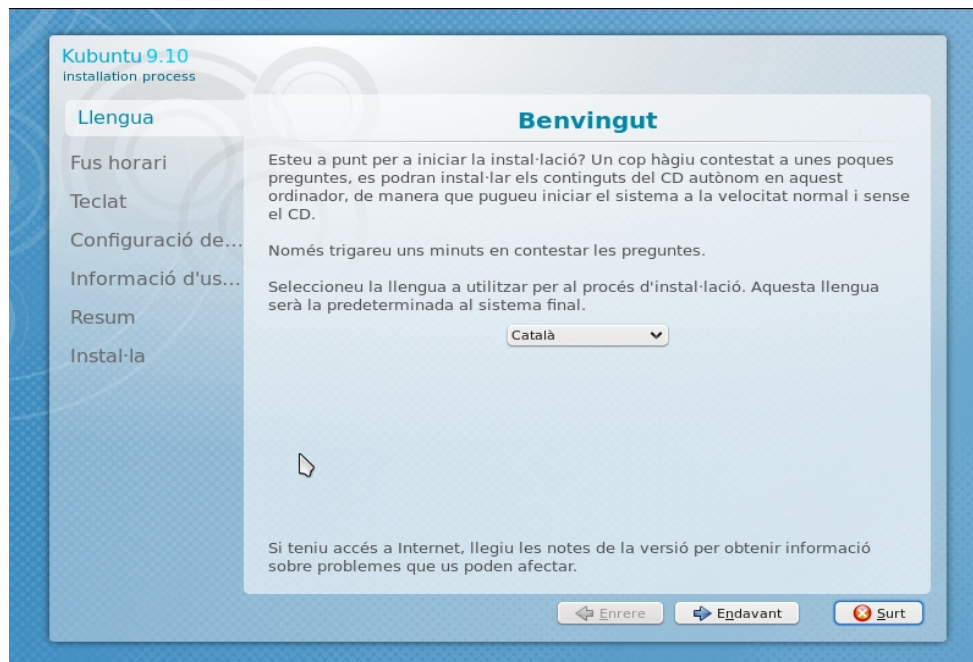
Kubuntu 9.10
installation process

Llengua
Fus horari
Teclat
Configuració de...
Informació d'us...
Resum
Instal·la

Benvingut

Esteu a punt per a iniciar la instal·lació? Un cop hàgiu contestat a unes poques preguntes, es podran instal·lar els continguts del CD autònom en aquest ordinador, de manera que pugueu iniciar el sistema a la velocitat normal i sense el CD.

Només trigareu uns minuts en contestar les preguntes.

Seleccioneu la llengua a utilitzar per al procés d'instal·lació. Aquesta llengua serà la predeterminada al sistema final.

Català

Si teniu accés a Internet, llegiu les notes de la versió per obtenir informació sobre problemes que us poden afectar.

Enrere
Endavant
Surt